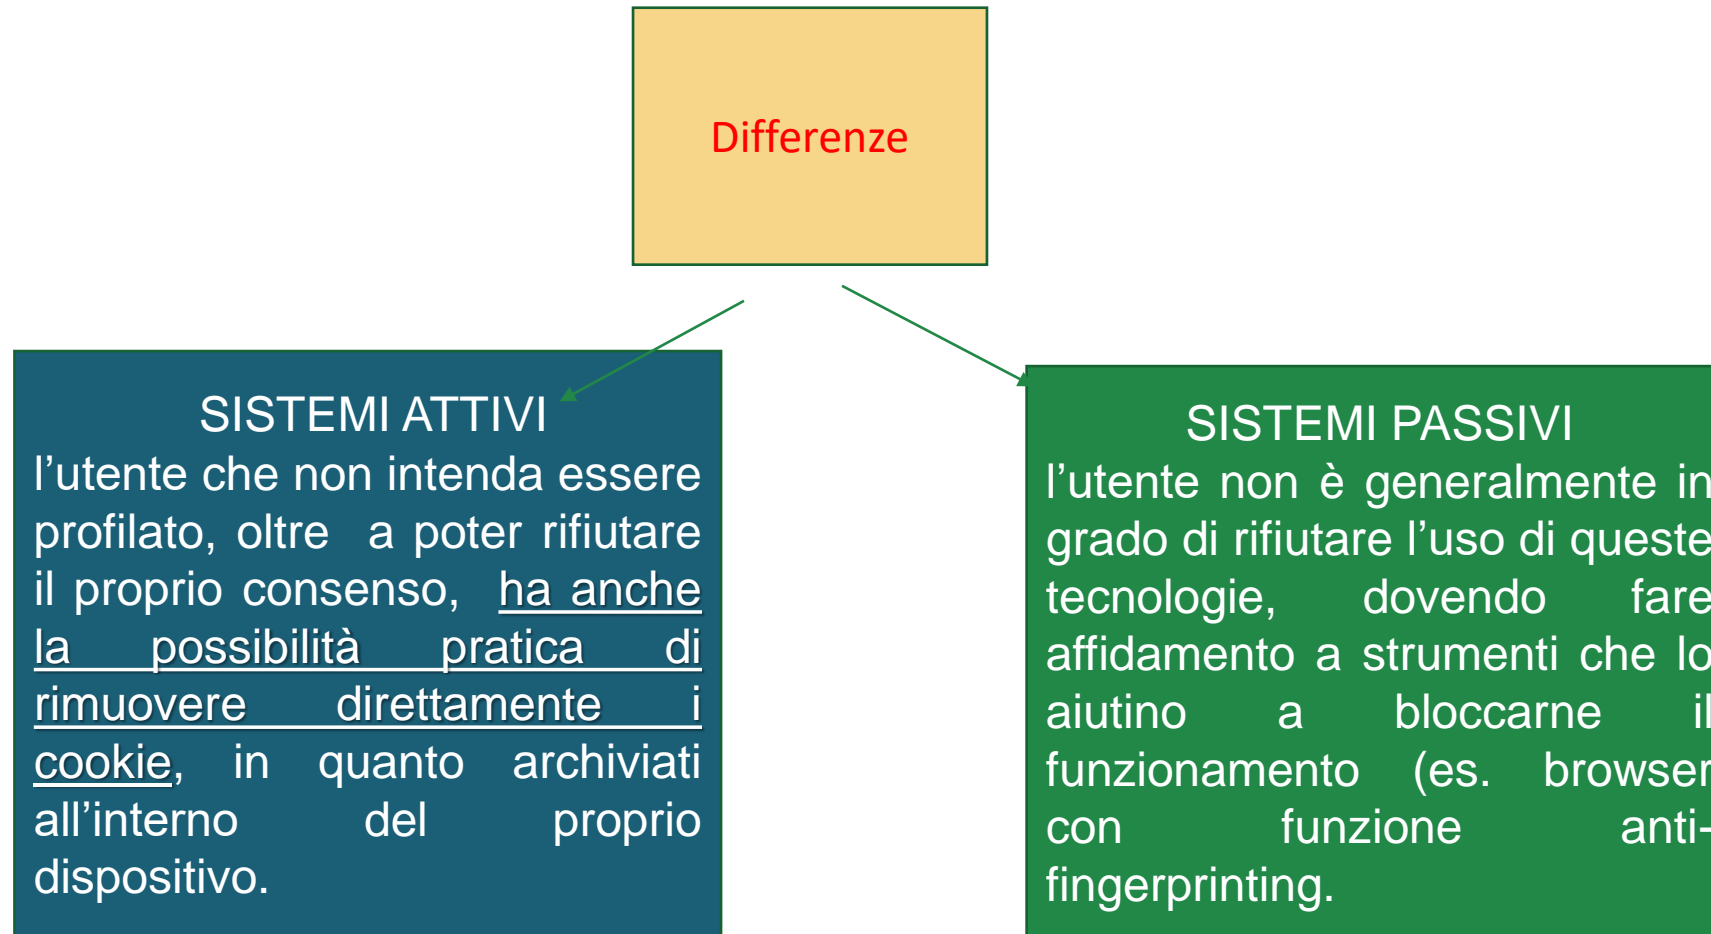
Differenze

SISTEMI ATTIVI
l’utente che non intenda essere profilato, oltre a poter rifiutare il proprio consenso, ha anche la possibilità pratica di rimuovere direttamente i cookie, in quanto archiviati all’interno del proprio dispositivo.

SISTEMI PASSIVI
l’utente non è generalmente in grado di rifiutare l’uso di queste tecnologie, dovendo fare affidamento a strumenti che lo aiutino a bloccarne il funzionamento (es. browser con funzione anti-fingerprinting.